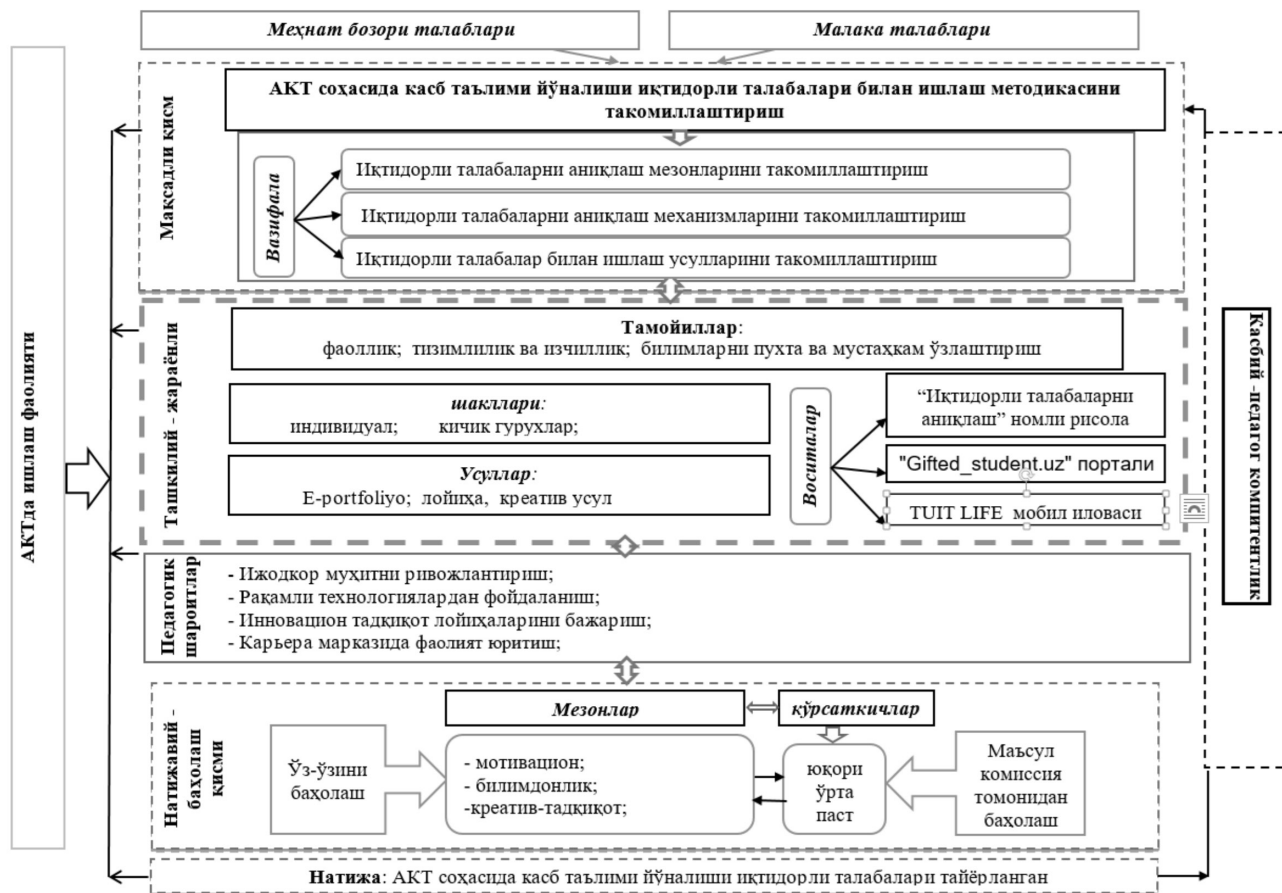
Меҳнат бозори талаблари

Малака талаблари

АКТда ишлаш фаолияти

Мақсадли қисм

АКТ соҳасида касб таълими йўналиши иқтидорли талабалари билан ишлаш методикасини такомиллаштириш

Вазифала

Иқтидорли талабаларни аниқлаш мезонларини такомиллаштириш

Иқтидорли талабаларни аниқлаш механизмларини такомиллаштириш

Иқтидорли талабалар билан ишлаш усулларини такомиллаштириш

Ташкилий - жараёнли

Тамойиллар:
фаоллик; тизимлилик ва изчиллик; билимларни пухта ва мустаҳкам ўзлаштириш

шакллари:
индивидуал; кичик гуруҳлар;

Усуллар:
E-portfoliyo; лойиҳа, креатив усул

Воситалар

“Иқтидорли талабаларни аниқлаш” номли рисола

"Gifted_student.uz" портали

TUIT LIFE мобил иловаси

Педагогик шароитлар

- Ижодкор муҳитни ривожлантириш;
- Рақамли технологиялардан фойдаланиш;
- Инновацион тадқиқот лойиҳаларини бажариш;
- Карьера марказида фаолият юритиш;

Натижавий - баҳолаш қисми

Мезонлар

кўрсаткичлар

Ўз-ўзини баҳолаш

- мотивацион;
- билимдонлик;
-креатив-тадқиқот;

юқори
ўрта
паст

Маъсул комиссия томонидан баҳолаш

Касбий-педагог компитентлик

Натижа: АКТ соҳасида касб таълими йўналиши иқтидорли талабалари тайёрланган